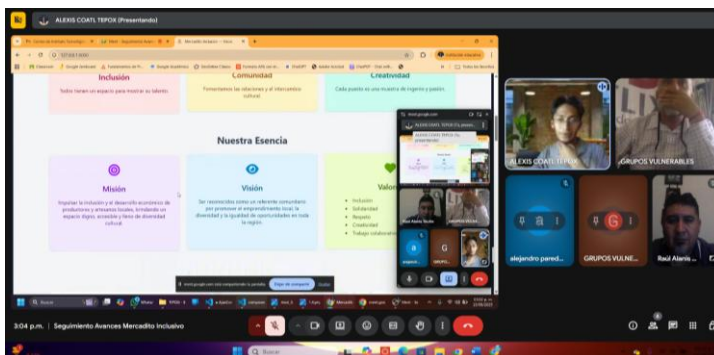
ALEXIS COATL TEPOX (Presentando)

Inclusión
Todos tienen un espacio para mostrar su talento.

Comunidad
Fomentamos las relaciones y el intercambio cultural.

Creatividad
Cada puesto es una muestra de ingenio y pasión.

Nuestra Esencia

Misión
Impulsar la inclusión y el desarrollo económico de productores y artesanos locales, brindando un espacio digno, accesible y lleno de diversidad cultural.

Visión
Ser reconocidos como un referente comunitario por promover el emprendimiento local, la diversidad y la igualdad de oportunidades en toda la región.

Valor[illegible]
• Inclusión
• Solidaridad
• Respeto
• Creatividad
• Trabajo colaborat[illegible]

meet.google.com está compartiendo tu pantalla. Dejar de compartir Ocultar

ALEXIS COATL TEPOX
GRUPOS VULNERABLES
alejandro pared...
GRUPOS VULNE...
Raúl Alanís ...

3:04 p.m. | Seguimiento Avances Mercadito Inclusivo